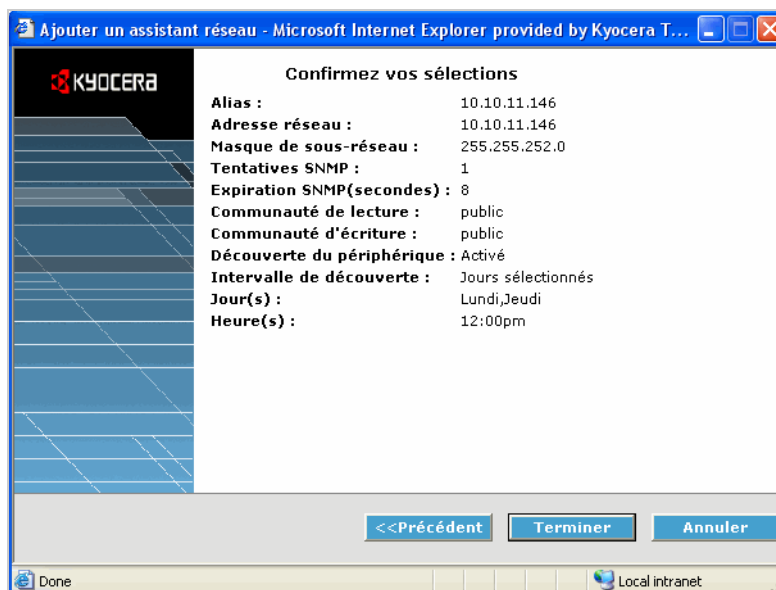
Ajouter un assistant réseau - Microsoft Internet Explorer provided by Kyocera T...

KYOCERA

Confirmez vos sélections

| | |
|---|---|
| Alias : | 10.10.11.146 |
| Adresse réseau : | 10.10.11.146 |
| Masque de sous-réseau : | 255.255.252.0 |
| Tentatives SNMP : | 1 |
| Expiration SNMP(secondes) : | 8 |
| Communauté de lecture : | public |
| Communauté d'écriture : | public |
| Découverte du périphérique : | Activé |
| Intervalle de découverte : | Jours sélectionnés |
| Jour(s) : | Lundi,Jeudi |
| Heure(s) : | 12:00pm |

<<Précédent Terminer Annuler

Done Local intranet